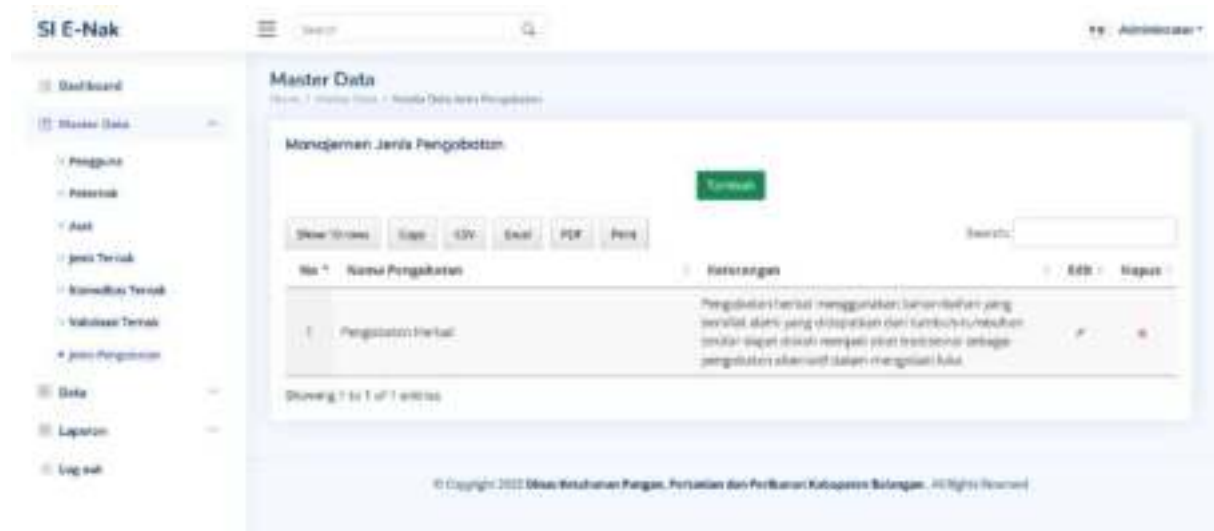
SI E-Nak

Search

Administrator

Dashboard
Master Data
Pengguna
Peternak
Aset
Jenis Ternak
Komoditas Ternak
Vaksinasi Ternak
Jenis Pengobatan
Data
Laporan
Log out

Master Data
Home / Master Data / Master Data Jenis Pengobatan

Manajemen Jenis Pengobatan

Tambah

Show 10 rows | Copy | CSV | Excel | PDF | Print

Search:

| No | Nama Pengobatan | Keterangan | Edit | Hapus |
|---|---|---|---|---|
| 1 | Pengobatan Herbal | Pengobatan herbal menggunakan bahan-bahan yang bersifat alami yang didapatkan dari tumbuh-tumbuhan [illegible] dapat diolah menjadi obat tradisional sebagai pengobatan alternatif dalam mengobati luka | | |

Showing 1 to 1 of 1 entries

© Copyright 2022 Dinas Ketahanan Pangan, Pertanian dan Perikanan Kabupaten Bulungan. All Rights Reserved